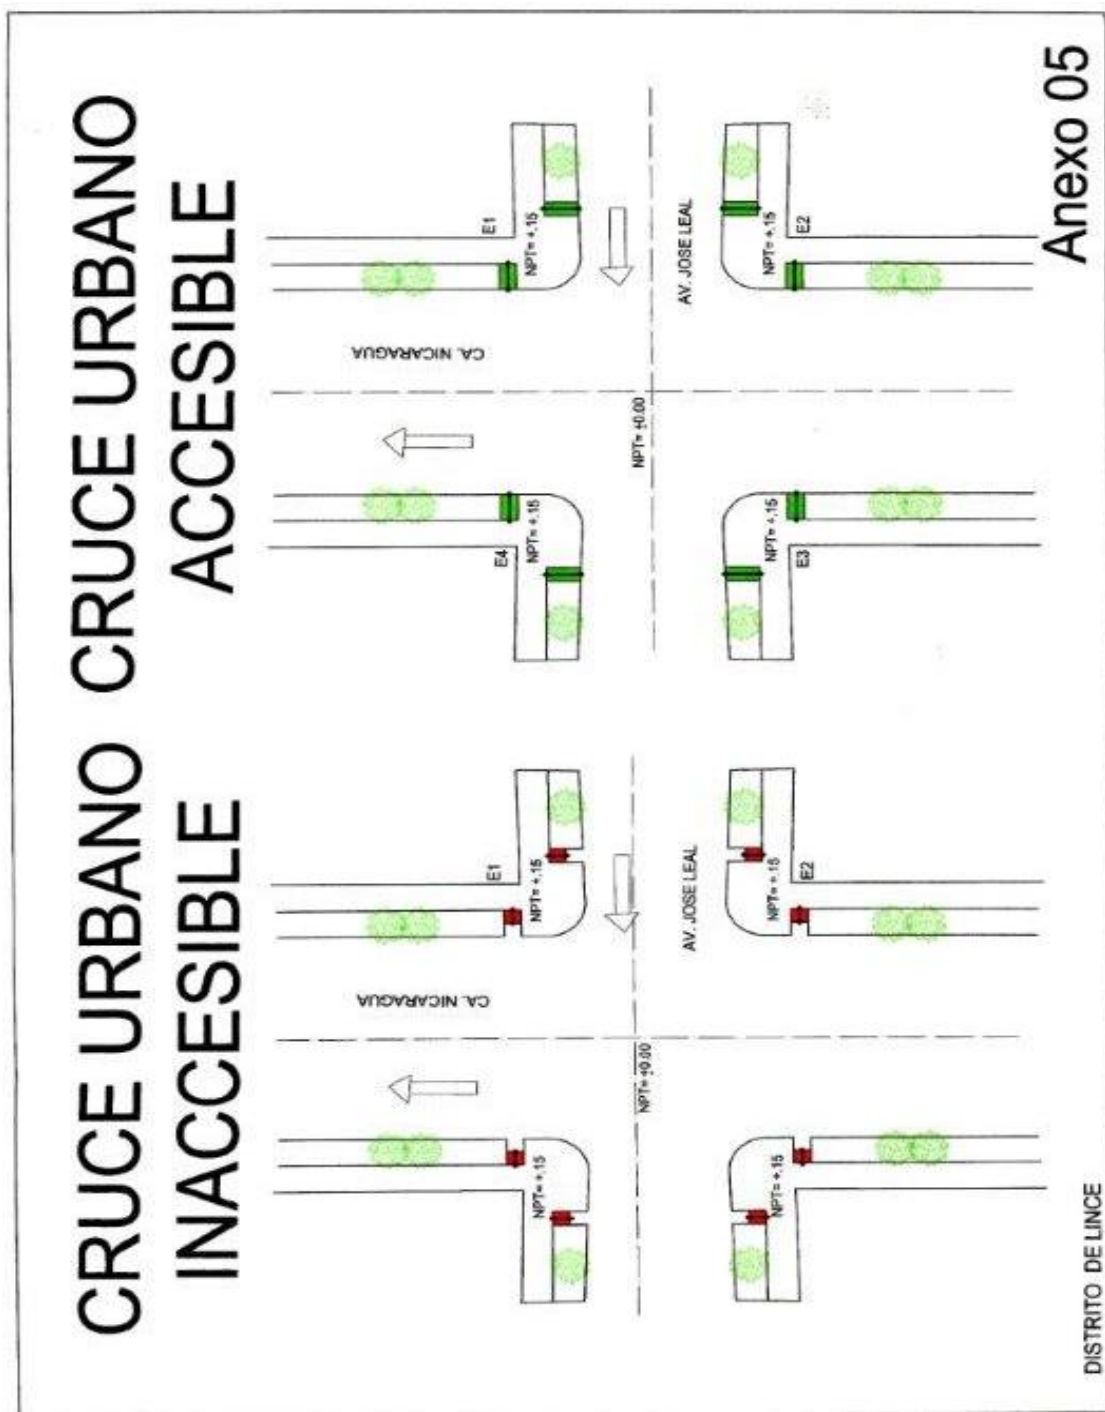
Anexo 05

CRUCE URBANO ACCESIBLE

E1
NPT= +.15
CA. NICARAGUA
AV. JOSE LEAL
NPT= +.15
E2
NPT= ±0.00
E4
NPT= +.15
NPT= +.15
E3

CRUCE URBANO INACCESIBLE

E1
NPT= +.15
CA. NICARAGUA
AV. JOSE LEAL
NPT= +.15
E2
NPT= ±0.00
NPT= +.15
NPT= +.15

DISTRITO DE LINCE